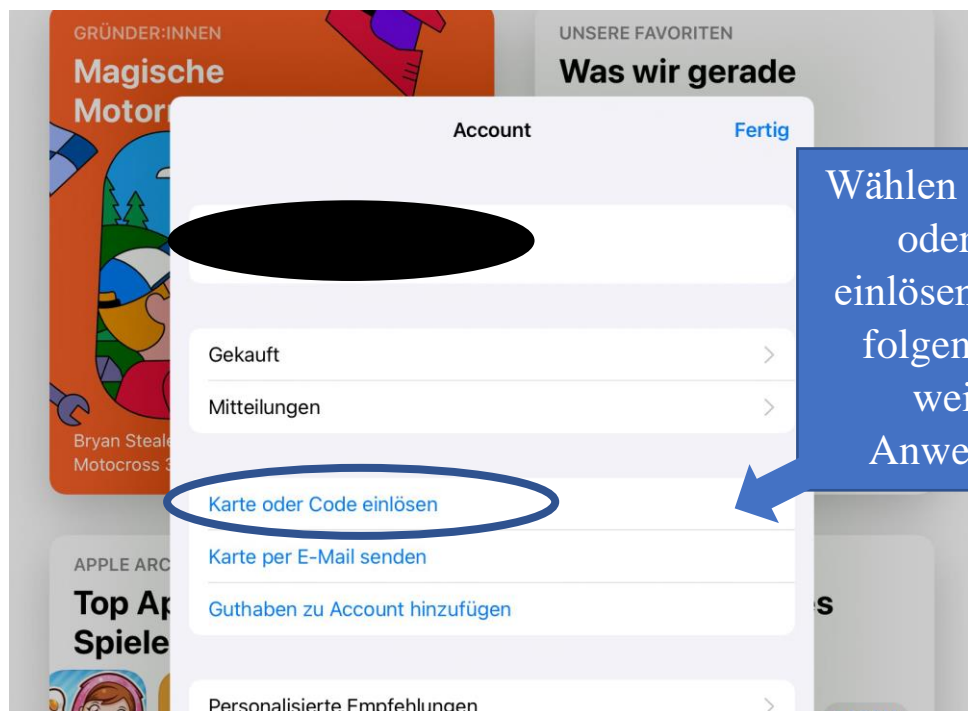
GRÜNDER:INNEN
Magische
Motorr

UNSERE FAVORITEN
Was wir gerade

Account
Fertig

Wählen
oder
einlösen
folgen
wei
Anwe

Gekauft
Mitteilungen

Bryan Steale
Motocross 3

Karte oder Code einlösen
Karte per E-Mail senden
Guthaben zu Account hinzufügen

APPLE ARC
Top Ap
Spiele

s

Personalisierte Empfehlungen